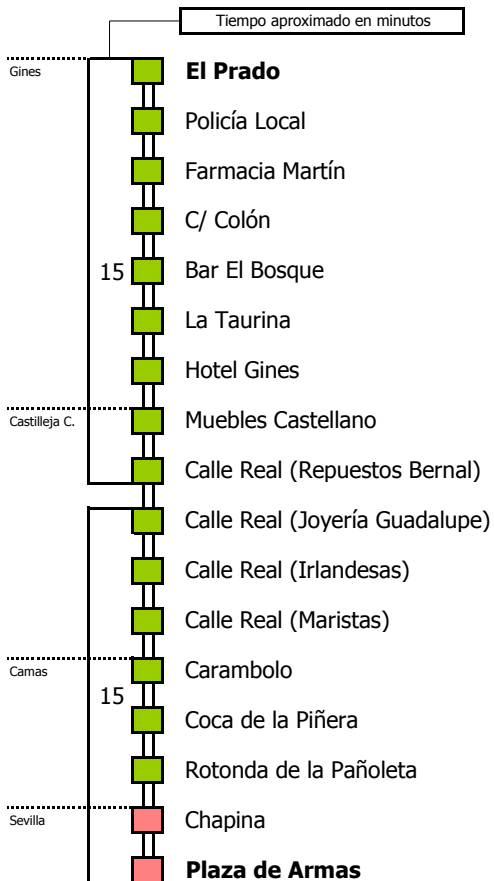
Tiempo aproximado en minutos

Gines

**El Prado**

Policía Local

Farmacia Martín

C/ Colón

15

Bar El Bosque

La Taurina

Hotel Gines

Castilleja C.

Muebles Castellano

Calle Real (Repuestos Bernal)

Calle Real (Joyería Guadalupe)

Calle Real (Irlandesas)

Calle Real (Maristas)

Camas

Carambolo

15

Coca de la Piñera

Rotonda de la Pañoleta

Sevilla

Chapina

**Plaza de Armas**